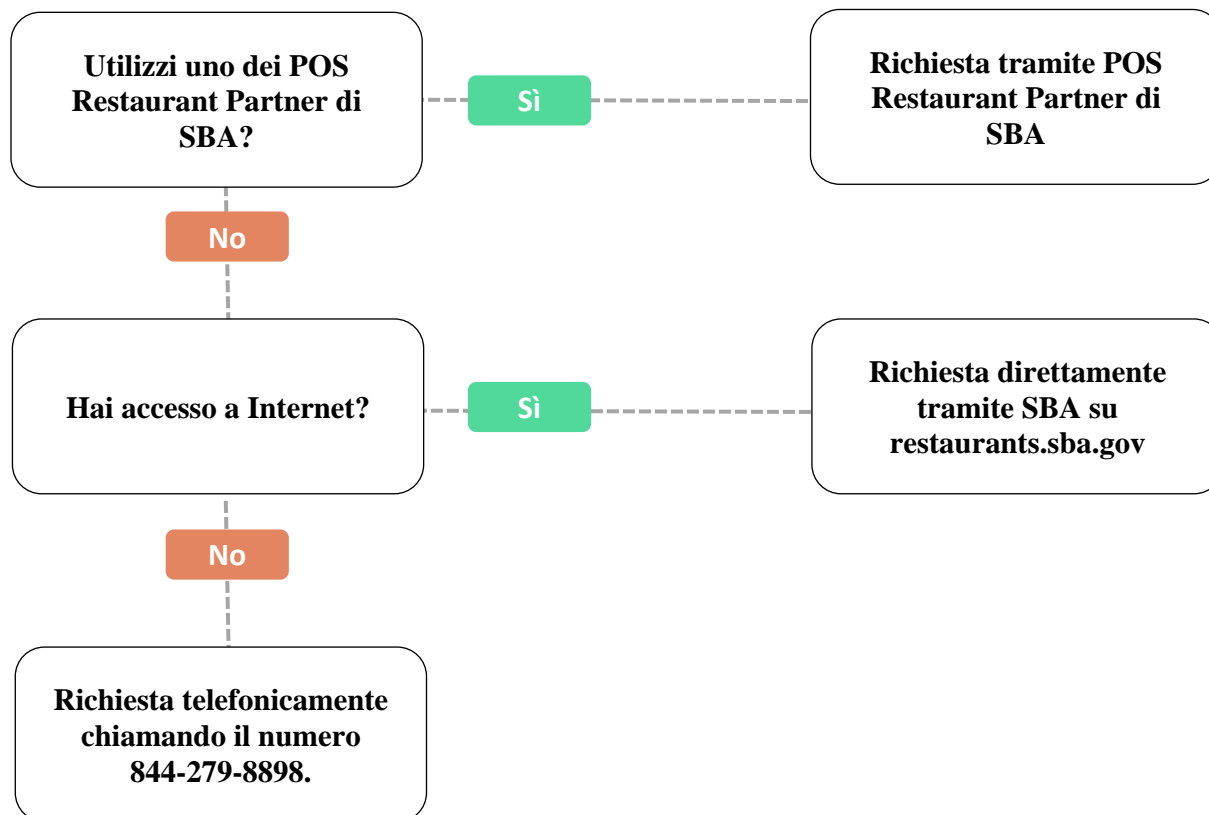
Utilizzi uno dei POS Restaurant Partner di SBA?

Sì

Richiesta tramite POS Restaurant Partner di SBA

No

Hai accesso a Internet?

Sì

Richiesta direttamente tramite SBA su restaurants.sba.gov

No

Richiesta telefonicamente chiamando il numero 844-279-8898.